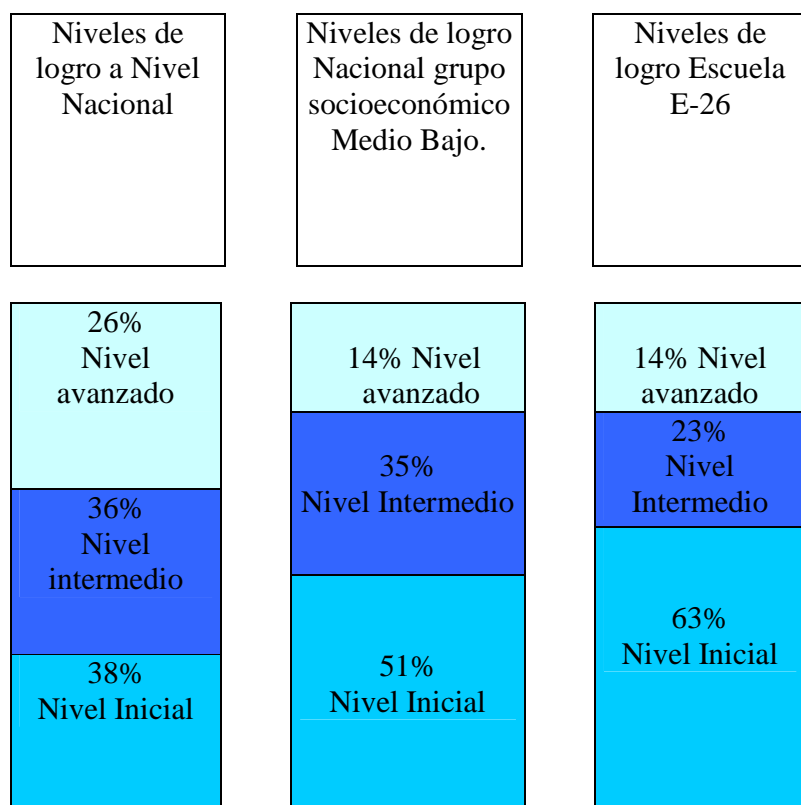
Niveles de logro a Nivel Nacional

Niveles de logro Nacional grupo socioeconómico Medio Bajo.

Niveles de logro Escuela E-26

26% Nivel avanzado

36% Nivel intermedio

38% Nivel Inicial

14% Nivel avanzado

35% Nivel Intermedio

51% Nivel Inicial

14% Nivel avanzado

23% Nivel Intermedio

63% Nivel Inicial